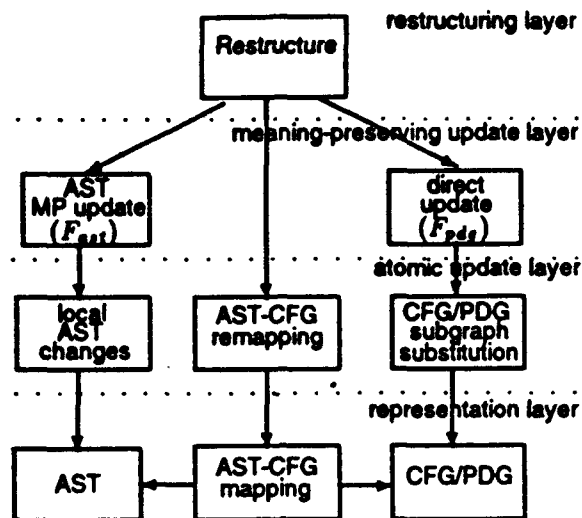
restructuring layer

Restructure

meaning-preserving update layer

AST MP update $(F_{ast})$

direct update $(F_{pdg})$

atomic update layer

local AST changes

AST-CFG remapping

CFG/PDG subgraph substitution

representation layer

AST

AST-CFG mapping

CFG/PDG